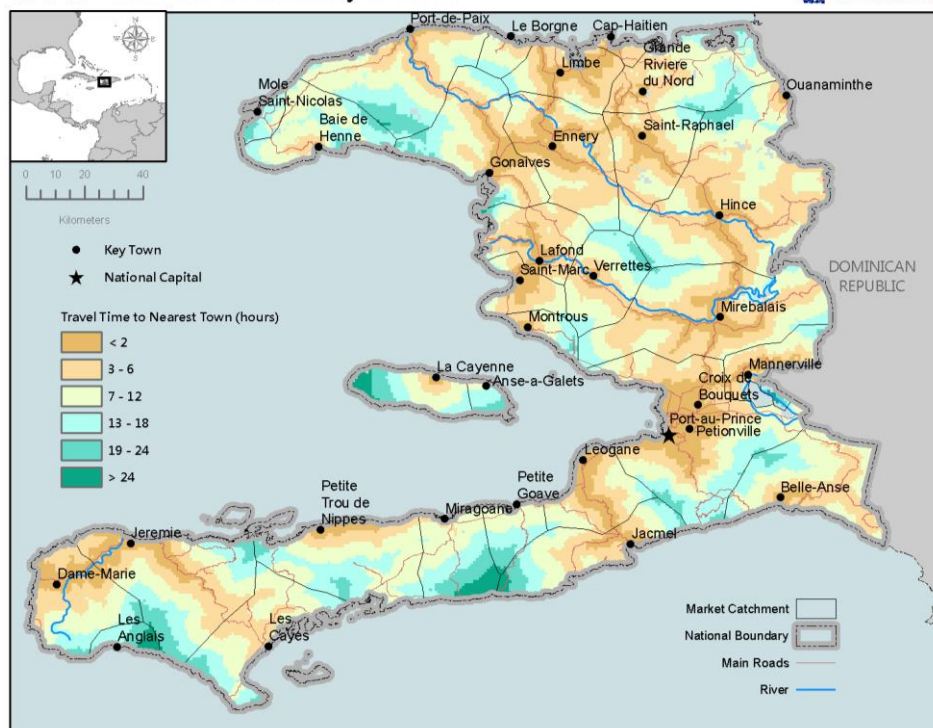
0 10 20 40
Kilometers

Key Town
National Capital

Travel Time to Nearest Town (hours)
< 2
3 - 6
7 - 12
13 - 18
19 - 24
> 24

Port-de-Paix
Le Borgne
Cap-Haitien
Grande Riviere du Nord
Limbe
Mole Saint-Nicolas
Baie de Henne
Ennery
Saint-Raphael
Ouanaminthe
Gonaives
Hince
Lafond
Saint-Marc
Verrettes
DOMINICAN REPUBLIC
Mirebalais
Montrous
La Cayenne
Anse-a-Galets
Mannerville
Croix de Bouquets
Port-au-Prince
Petionville
Leogane
Petite Goave
Belle-Anse
Petite Trou de Nippes
Miragoane
Jeremie
Jacmel
Dame-Marie
Les Anglais
Les Cayes

Market Catchment
National Boundary
Main Roads
River